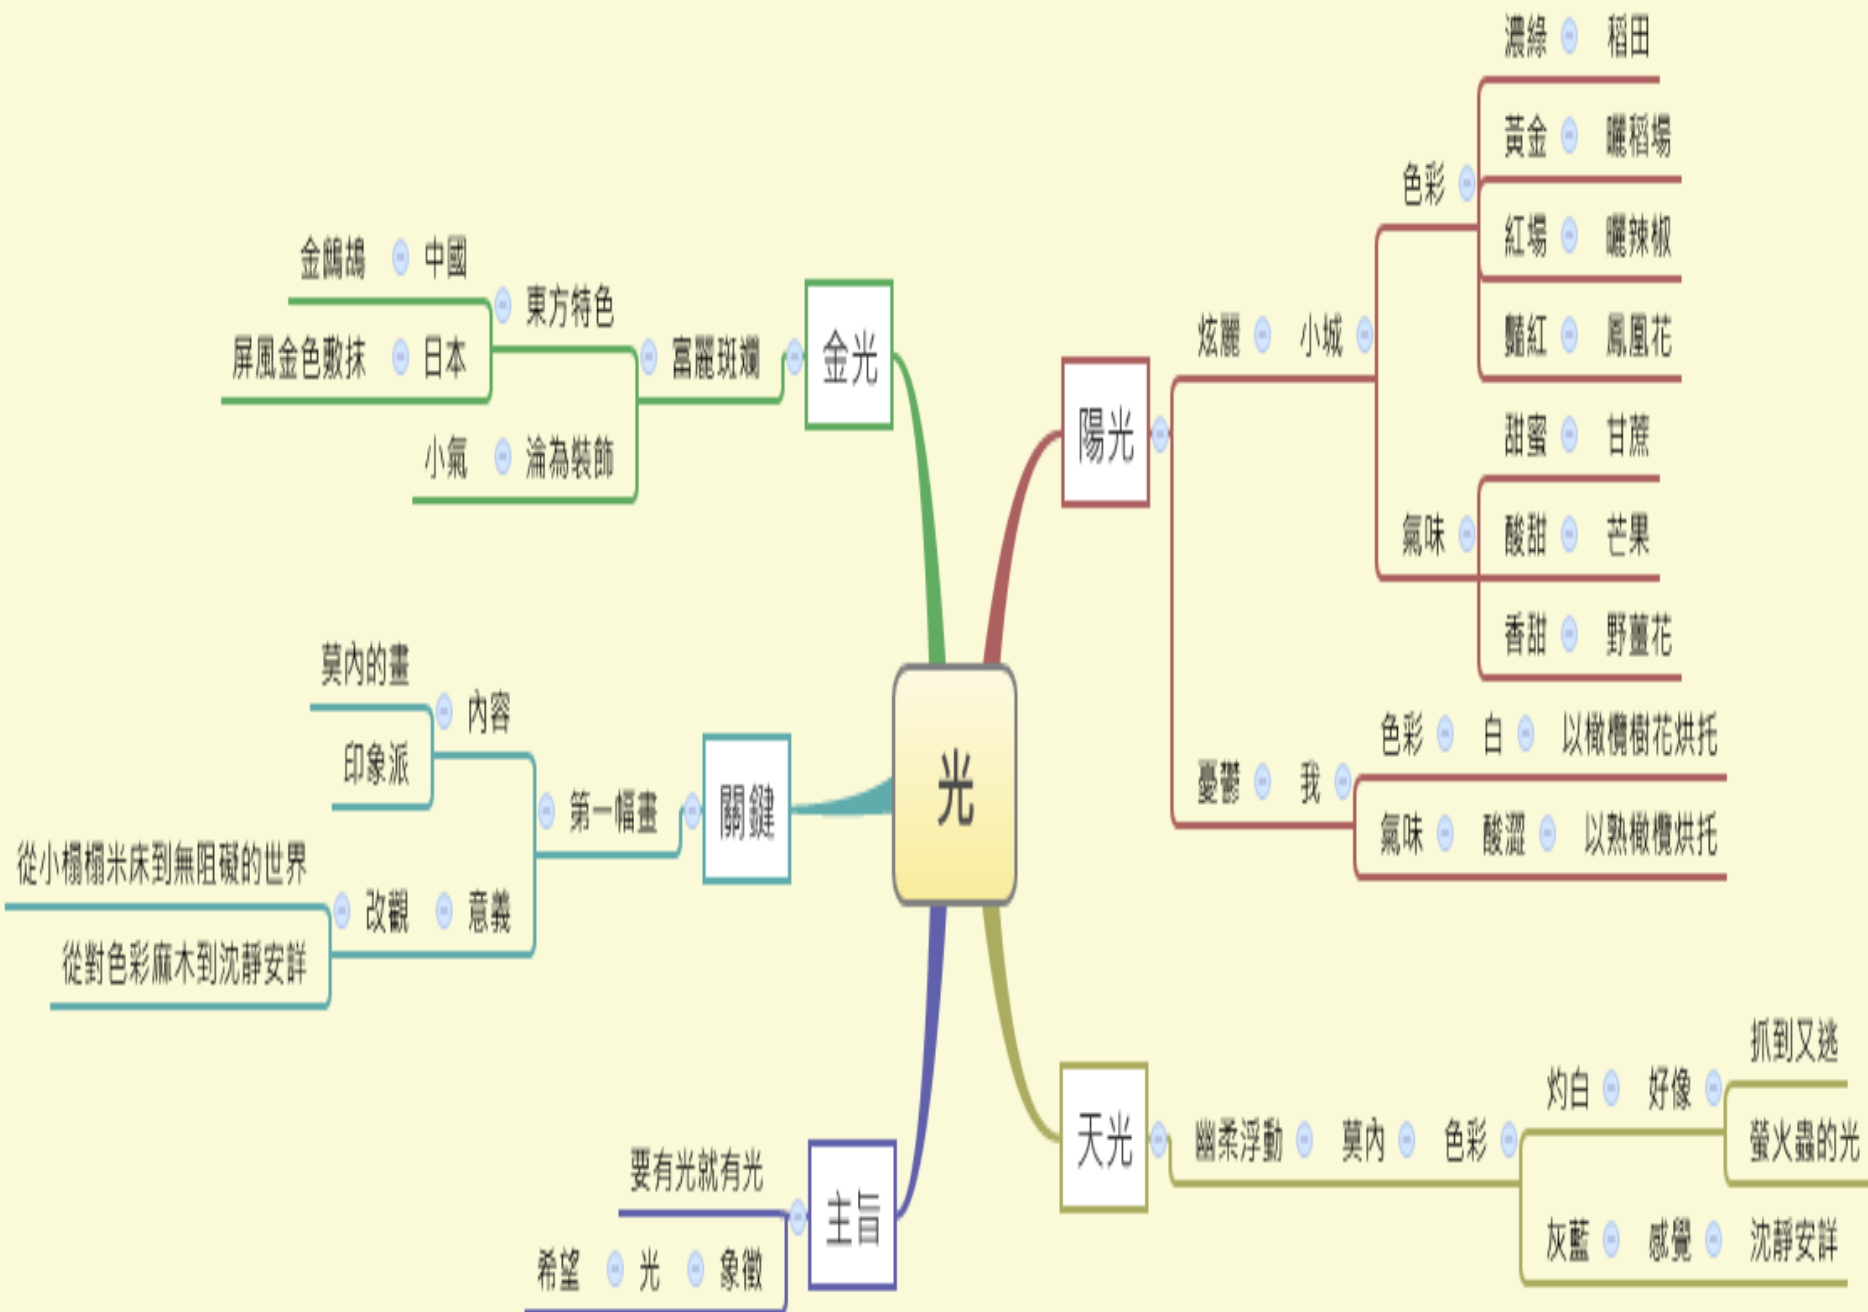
光

金光
富麗斑斕
東方特色
中國
金鶺鴒
日本
屏風金色敷抹
淪為裝飾
小氣

陽光
小城
炫麗
色彩
濃綠
稻田
黃金
曬稻場
紅場
曬辣椒
豔紅
鳳凰花
氣味
甜蜜
甘蔗
酸甜
芒果
香甜
野薑花
我
憂鬱
色彩
白
以橄欖樹花烘托
氣味
酸澀
以熟橄欖烘托

關鍵
第一幅畫
內容
莫內的畫
印象派
意義
改觀
從小榻榻米床到無阻礙的世界
從對色彩麻木到沈靜安詳

主旨
要有光就有光
象徵
光
希望

天光
幽柔浮動
莫內
色彩
灼白
好像
抓到又逃
螢火蟲的光
灰藍
感覺
沈靜安詳